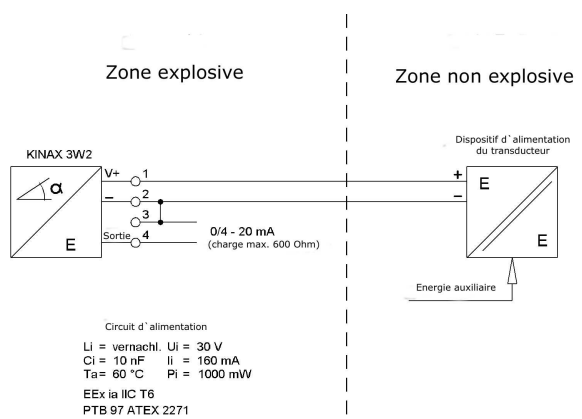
Zone explosive

Zone non explosive

KINAX 3W2

$\alpha$

E

V+ 1

– 2

3

Sortie 4

0/4 - 20 mA
(charge max. 600 Ohm)

Dispositif d`alimentation du transducteur

+

–

E

E

Energie auxiliaire

Circuit d`alimentation

Li = vernachl. Ui = 30 V
Ci = 10 nF Ii = 160 mA
Ta= 60 °C Pi = 1000 mW

EEx ia IIC T6
PTB 97 ATEX 2271